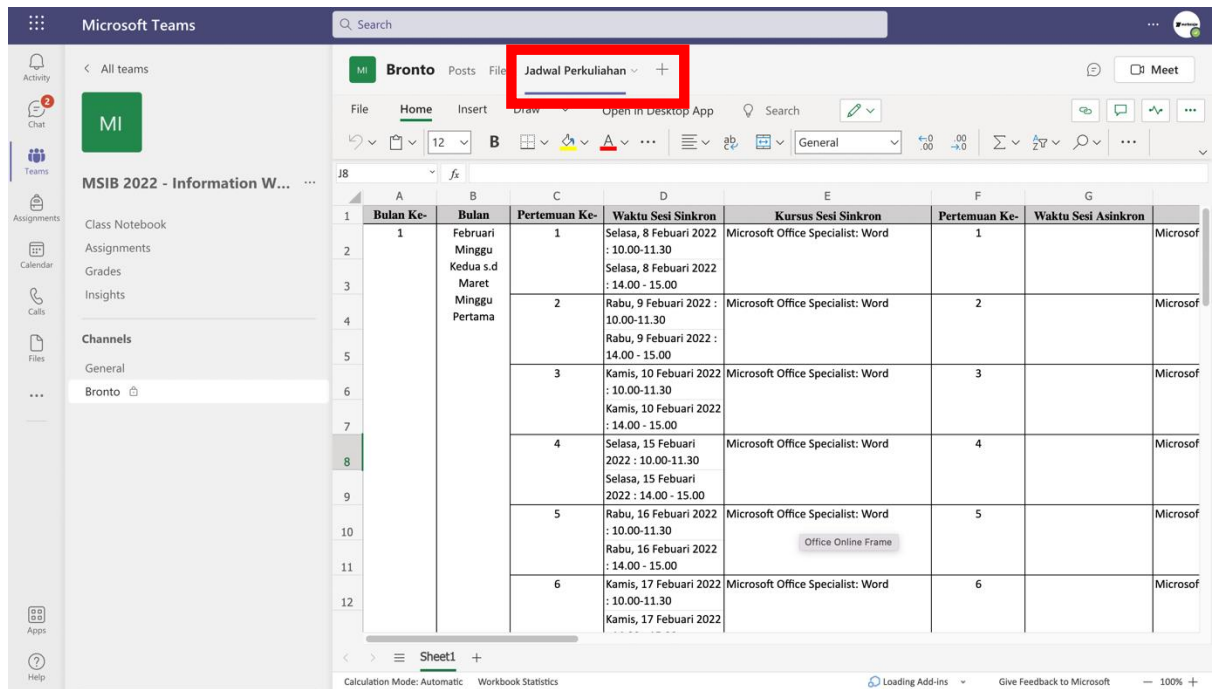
Microsoft Teams

Search

Activity
2 Chat
Teams
Assignments
Calendar
Calls
Files
...
Apps
Help

< All teams

MI

MSIB 2022 - Information W... ···

Class Notebook
Assignments
Grades
Insights

Channels
General
Bronto

MI Bronto Posts Files Jadwal Perkuliahan +

Meet

File Home Insert Draw Open in Desktop App Search

12 B General

J8 fx

| | A | B | C | D | E | F | G | |
|---|---|---|---|---|---|---|---|---|
| 1 | Bulan Ke- | Bulan | Pertemuan Ke- | Waktu Sesi Sinkron | Kursus Sesi Sinkron | Pertemuan Ke- | Waktu Sesi Asinkron | |
| 2 | 1 | Februari Minggu Kedua s.d Maret Minggu Pertama | 1 | Selasa, 8 Febuari 2022 : 10.00-11.30 | Microsoft Office Specialist: Word | 1 | | Microsof |
| 3 | | | | Selasa, 8 Febuari 2022 : 14.00 - 15.00 | | | | |
| 4 | | | 2 | Rabu, 9 Febuari 2022 : 10.00-11.30 | Microsoft Office Specialist: Word | 2 | | Microsof |
| 5 | | | | Rabu, 9 Febuari 2022 : 14.00 - 15.00 | | | | |
| 6 | | | 3 | Kamis, 10 Febuari 2022 : 10.00-11.30 | Microsoft Office Specialist: Word | 3 | | Microsof |
| 7 | | | | Kamis, 10 Febuari 2022 : 14.00 - 15.00 | | | | |
| 8 | | | 4 | Selasa, 15 Febuari 2022 : 10.00-11.30 | Microsoft Office Specialist: Word | 4 | | Microsof |
| 9 | | | | Selasa, 15 Febuari 2022 : 14.00 - 15.00 | | | | |
| 10 | | | 5 | Rabu, 16 Febuari 2022 : 10.00-11.30 | Microsoft Office Specialist: Word | 5 | | Microsof |
| 11 | | | | Rabu, 16 Febuari 2022 : 14.00 - 15.00 | | | | |
| 12 | | | 6 | Kamis, 17 Febuari 2022 : 10.00-11.30 | Microsoft Office Specialist: Word | 6 | | Microsof |
| | | | | Kamis, 17 Febuari 2022 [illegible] | | | | |

Office Online Frame

Sheet1 +

Calculation Mode: Automatic Workbook Statistics Loading Add-ins Give Feedback to Microsoft — 100% +